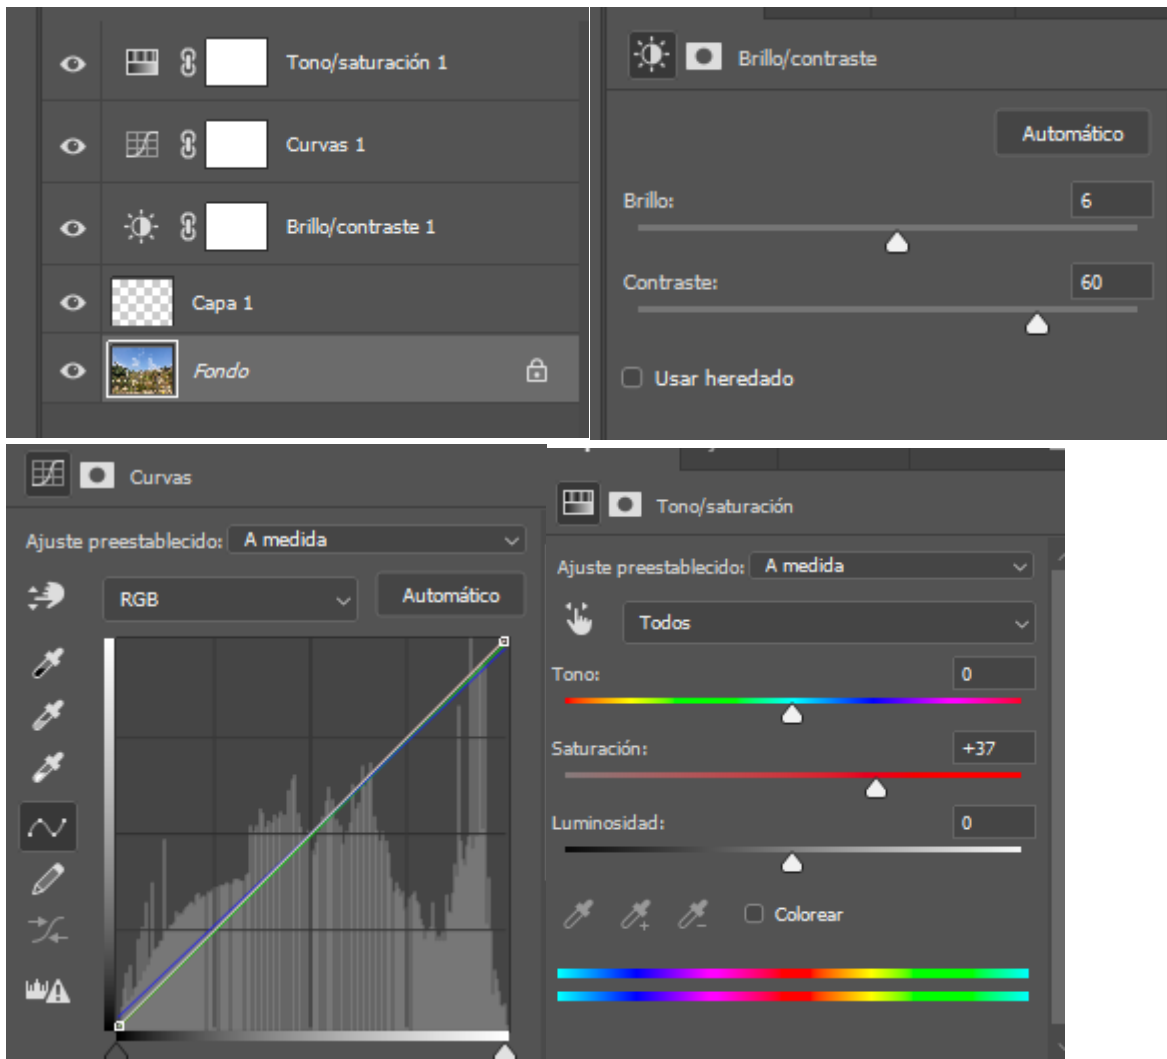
Tono/saturación 1

Curvas 1

Brillo/contraste 1

Capa 1

Fondo

Brillo/contraste

Automático

Brillo: 6

Contraste: 60

Usar heredado

Curvas

Ajuste preestablecido: A medida

RGB

Automático

Tono/saturación

Ajuste preestablecido: A medida

Todos

Tono: 0

Saturación: +37

Luminosidad: 0

Colorear